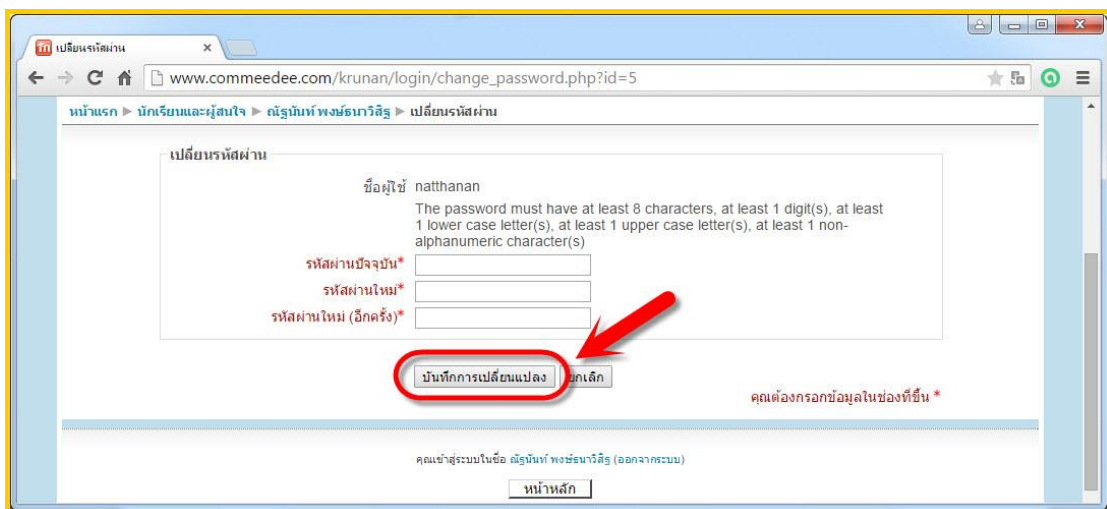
เปลี่ยนรหัสผ่าน ×

www.commeedee.com/krunan/login/change_password.php?id=5

หน้าแรก ▶ นักเรียนและผู้สนใจ ▶ ณัฐนันท์ พงษ์ธนาวิสิฐ ▶ เปลี่ยนรหัสผ่าน

เปลี่ยนรหัสผ่าน

ชื่อผู้ใช้ natthanan

The password must have at least 8 characters, at least 1 digit(s), at least 1 lower case letter(s), at least 1 upper case letter(s), at least 1 non-alphanumeric character(s)

รหัสผ่านปัจจุบัน*

รหัสผ่านใหม่*

รหัสผ่านใหม่ (อีกครั้ง)*

บันทึกการเปลี่ยนแปลง ยกเลิก

คุณต้องกรอกข้อมูลในช่องที่ขึ้น *

คุณเข้าสู่ระบบในชื่อ ณัฐนันท์ พงษ์ธนาวิสิฐ (ออกจากระบบ)

หน้าหลัก